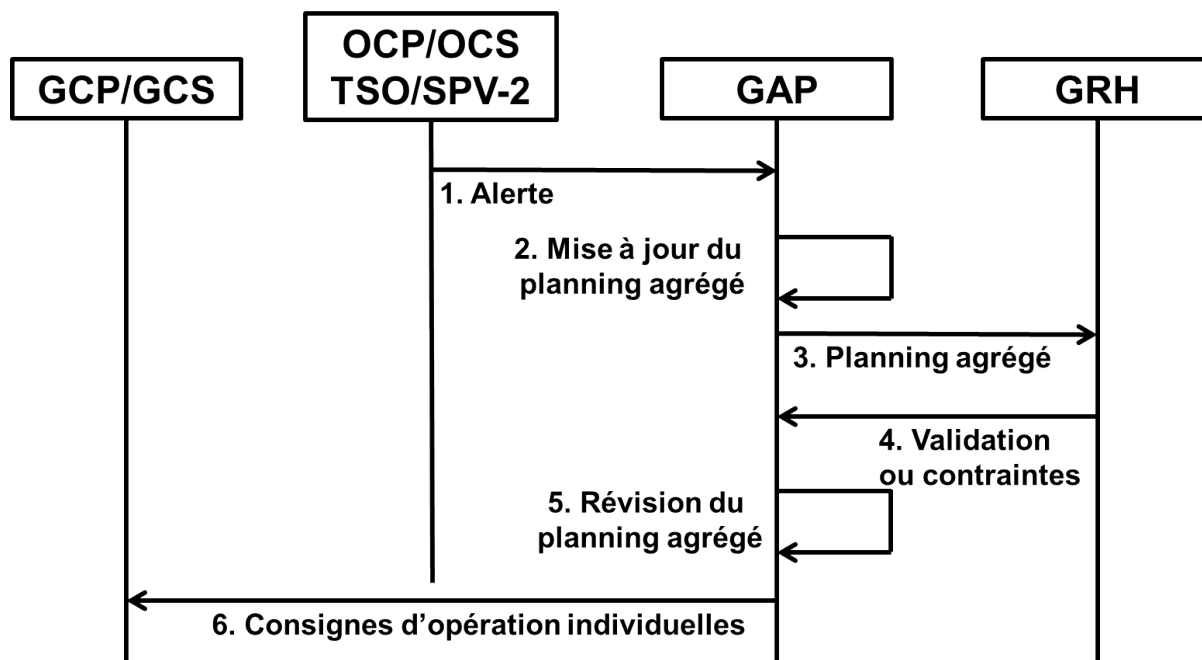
GCP/GCS

OCP/OCS
TSO/SPV-2

GAP

GRH

1. Alerte

2. Mise à jour du planning agrégé

3. Planning agrégé

4. Validation ou contraintes

5. Révision du planning agrégé

6. Consignes d'opération individuelles